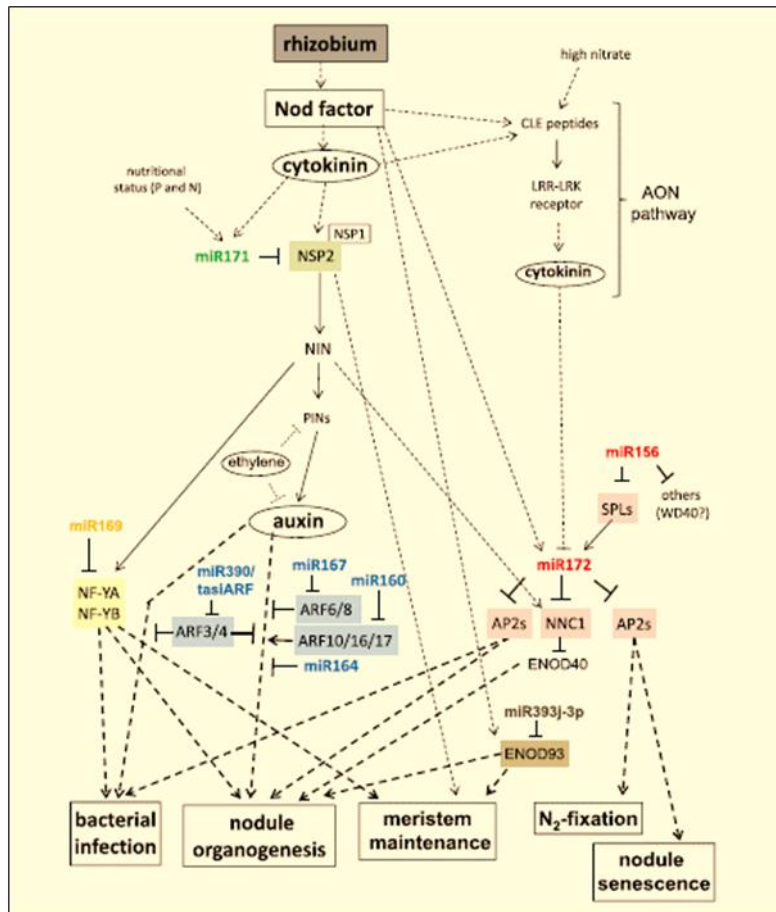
rhizobium

high nitrate

Nod factor

CLE peptides

cytokinin

nutritional status (P and N)

LRR-LRK receptor

AON pathway

NSP1

miR171

NSP2

cytokinin

NIN

PINs

miR156

ethylene

SPLs

others (WD40?)

auxin

miR169

miR167

miR172

miR390/ tasiARF

miR160

NF-YA NF-YB

ARF6/8

ARF3/4

ARF10/16/17

AP2s

NNC1

AP2s

miR164

ENOD40

miR393j-3p

ENOD93

bacterial infection

nodule organogenesis

meristem maintenance

$N_2$-fixation

nodule senescence